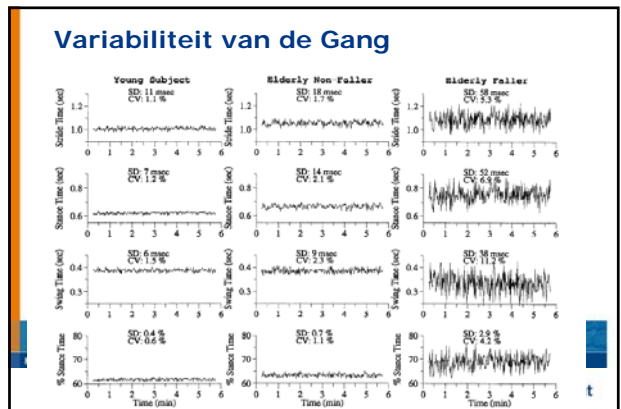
Variabiliteit van de Gang

Young Subject

Elderly Non-Faller

Elderly Faller

SD: 11 msec
CV: 1.1 %

SD: 18 msec
CV: 1.7 %

SD: 58 msec
CV: 5.3 %

Stride Time (sec)

1.2
1.0
0.8

0 1 2 3 4 5 6

SD: 7 msec
CV: 1.2 %

SD: 14 msec
CV: 2.1 %

SD: 52 msec
CV: 6.9 %

Stance Time (sec)

0.8
0.6

0 1 2 3 4 5 6

SD: 6 msec
CV: 1.5 %

SD: 9 msec
CV: 2.3 %

SD: 38 msec
CV: 11.2 %

Swing Time (sec)

0.4
0.2

0 1 2 3 4 5 6

SD: 0.4 %
CV: 0.6 %

SD: 0.7 %
CV: 1.1 %

SD: 2.9 %
CV: 4.2 %

% Stance Time

80
70
60

0 1 2 3 4 5 6

Time (min)

Time (min)

Time (min)

t